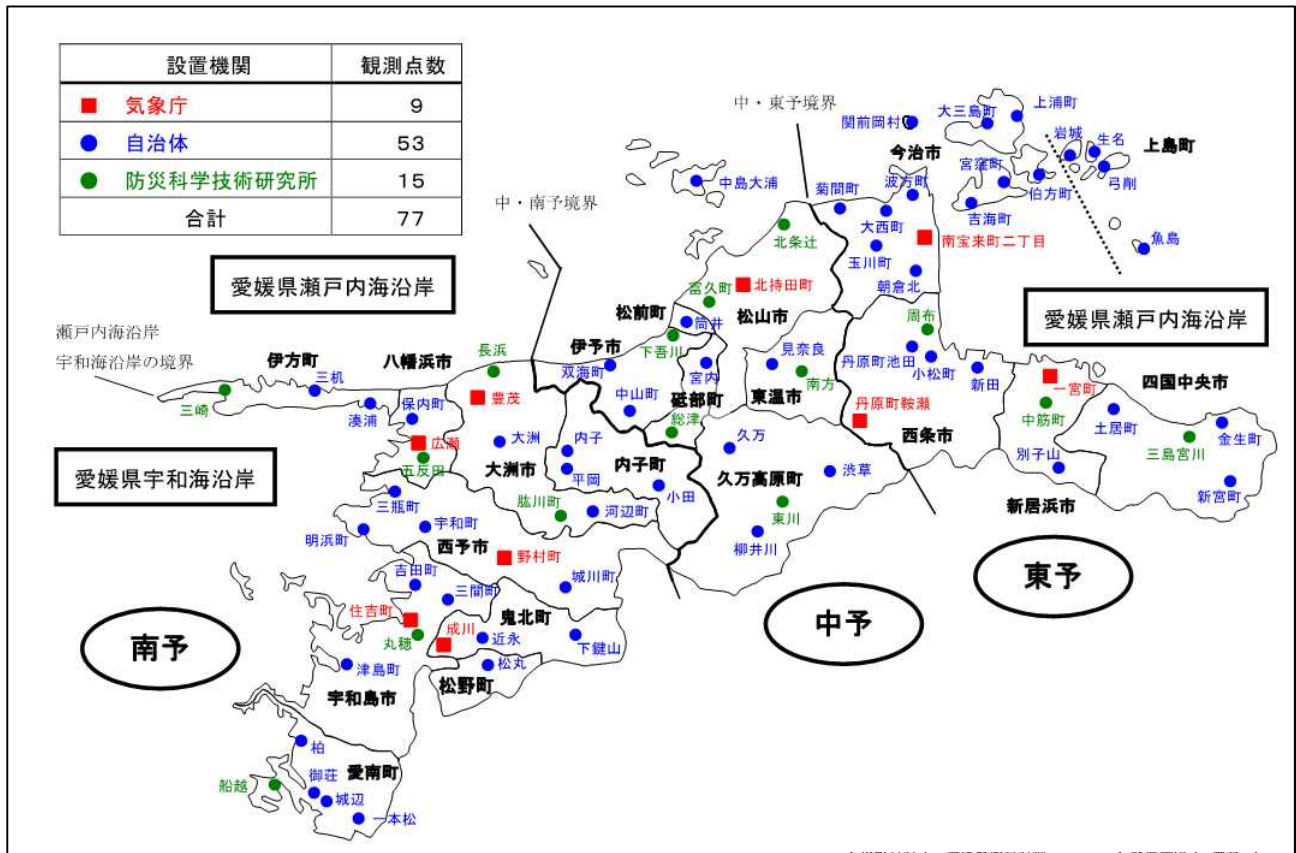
| 設置機関 | 観測点数 |
|---|---|
| ■ 気象庁 | 9 |
| ● 自治体 | 53 |
| ● 防災科学技術研究所 | 15 |
| 合計 | 77 |

愛媛県瀬戸内海沿岸

瀬戸内海沿岸
宇和海沿岸の境界

愛媛県宇和海沿岸

中・南予境界

中・東予境界

愛媛県瀬戸内海沿岸

上浦町
大三島町
関前岡村
今治市
岩城
生名
上島町
宮窪町
弓削
伯方町
吉海町
魚島
中島大浦
菊間町
波方町
大西町
北条辻
南宝来町二丁目
玉川町
朝倉北
粟久町
北持田町
松前町
松山市
周布
筒井
伊予市
長浜
下吾川
見奈良
丹原町池田
小松町
伊方町
八幡浜市
双海町
宮内
南方
新田
一宮町
四国中央市
三机
中山町
東温市
丹原町鞍瀬
中筋町
三崎
保内町
豊茂
砥部町
湊浦
総津
西条市
土居町
金生町
広瀬
大洲
内子
久万
三島宮川
五反田
大洲市
内子町
平岡
久万高原町
渋草
別子山
小田
新宮町
三瓶町
肱川町
河辺町
東川
新居浜市
宇和町
明浜町
西予市
柳井川
野村町
東予
吉田町
城川町
三間町
住吉町
鬼北町
中予
成川
近永
丸穂
南予
下鍵山
松丸
津島町
宇和島市
松野町
柏
御荘
愛南町
船越
城辺
一本松